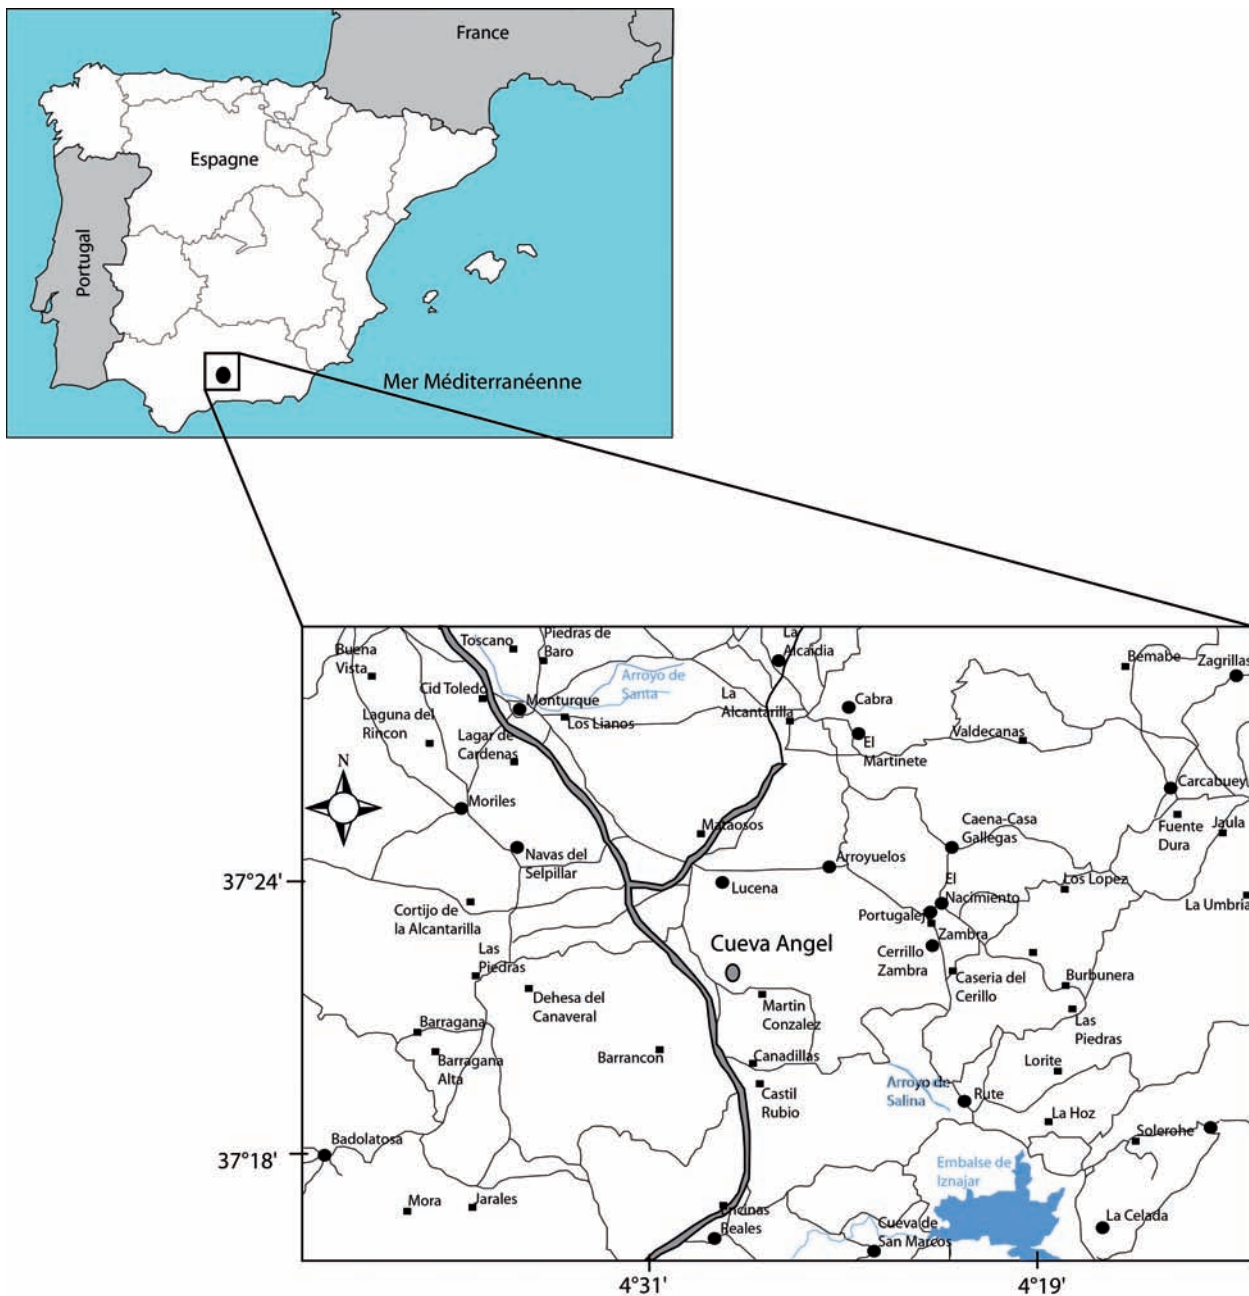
France

Espagne

Portugal

Mer Méditerranéenne

N

Buena Vista
Toscano
Piedras de Baro
La Alcaidia
Bemabe
Zagrillas
Arroyo de Santa
Cid Toledo
Monturque
La Alcantarilla
Cabra
Laguna del Rincon
Los Llanos
El Martinete
Valdecanas
Lagar de Cardenas
Carcabuey
Moriles
Mataosos
Caena-Casa Gallegas
Fuente Dura
Jaula
Navas del Selpillar
Arroyuelos
37°24'
Lucena
El Nacimiento
Los Lopez
Cortijo de la Alcantarilla
Portugalejo
La Umbria
Cueva Angel
Zambra
Las Piedras
Cerrillo Zambra
Caseria del Cerillo
Burbunera
Dehesa del Canaveral
Martin Gonzalez
Las Piedras
Barragana
Barragana Alta
Barrancon
Canadillas
Lorite
Castil Rubio
Arroyo de Salina
Rute
La Hoz
Badolatosa
Solerohe
37°18'
Embalse de Iznajar
Mora
Jarales
Encinas Reales
Cueva de San Marcos
La Celada
4°31'
4°19'